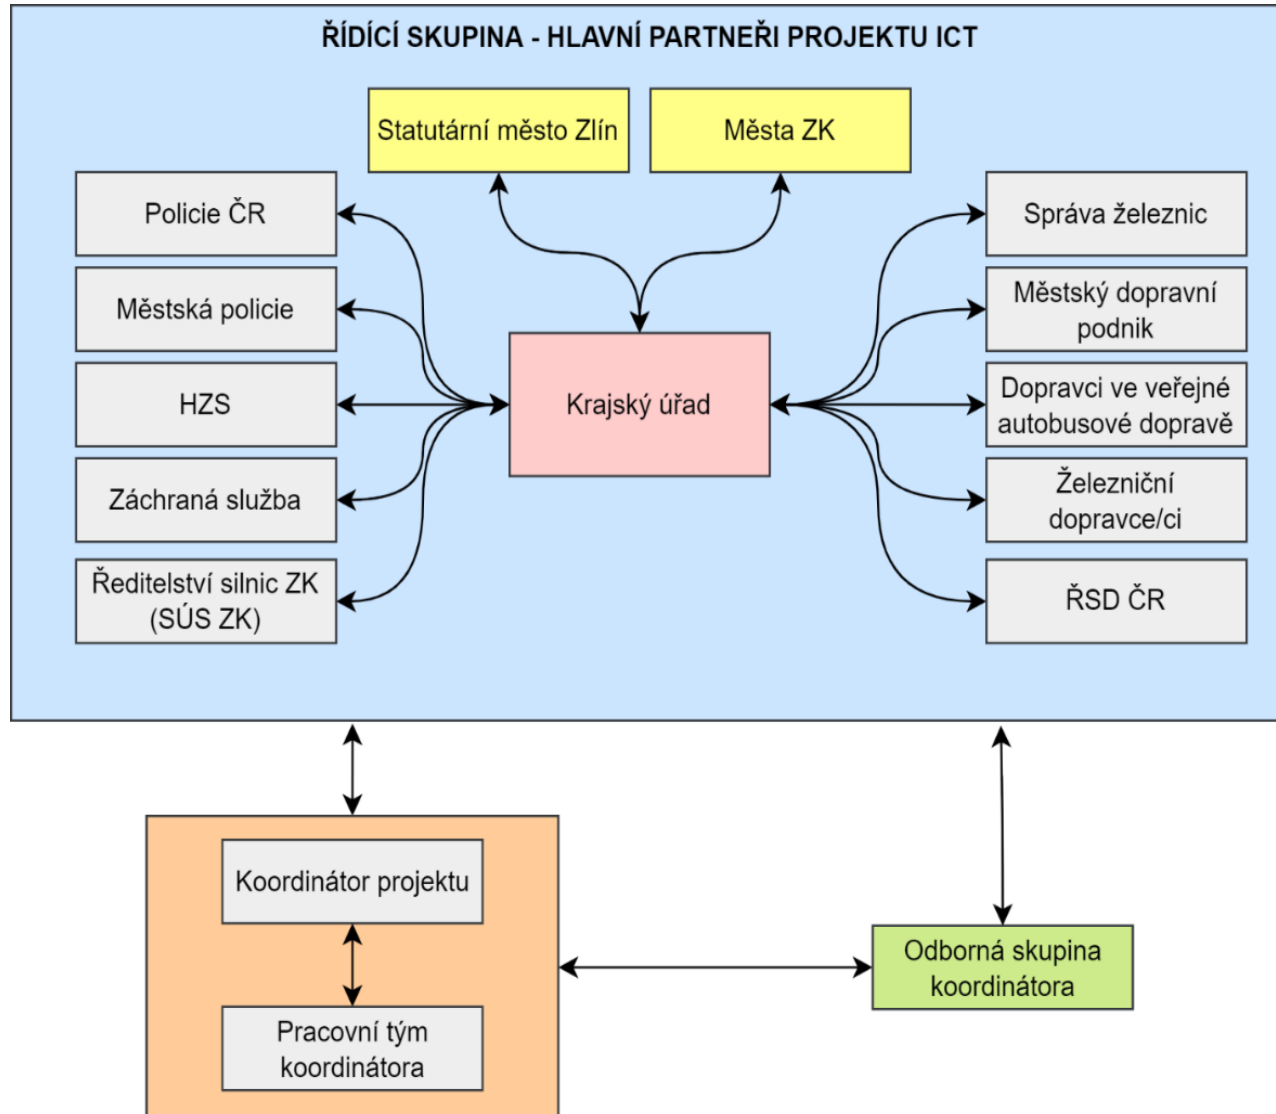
ŘÍDÍCÍ SKUPINA - HLAVNÍ PARTNEŘI PROJEKTU ICT

Statutární město Zlín

Města ZK

Policie ČR

Městská policie

HZS

Záchraná služba

Ředitelství silnic ZK (SÚS ZK)

Krajský úřad

Správa železnic

Městský dopravní podnik

Dopravci ve veřejné autobusové dopravě

Železniční dopravce/ci

ŘSD ČR

Koordinátor projektu

Pracovní tým koordinátora

Odborná skupina koordinátora